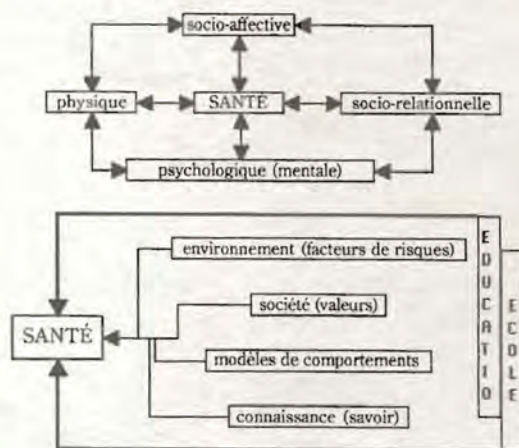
socio-affective

physique

SANTÉ

socio-relationnelle

psychologique (mentale)

SANTÉ

environnement (facteurs de risques)

société (valeurs)

modèles de comportements

connaissance (savoir)

EDUCATIO

ECOLE